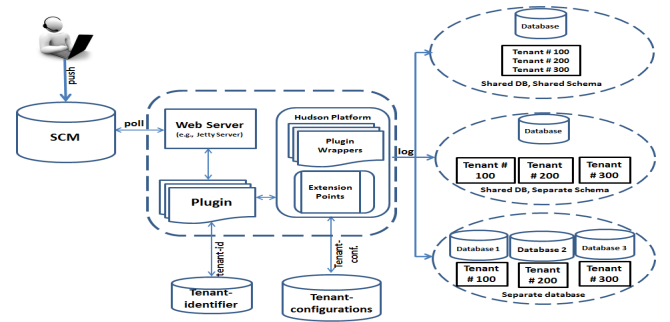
push

SCM

poll

Web Server
(e.g., Jetty Server)

Plugin

Hudson Platform

Plugin Wrappers

Extension Points

log

tenant-id

Tenant-conf.

Tenant-identifier

Tenant-configurations

Database

Tenant # 100
Tenant # 200
Tenant # 300

Shared DB, Shared Schema

Database

Tenant # 100

Tenant # 200

Tenant # 300

Shared DB, Separate Schema

Database 1

Database 2

Database 3

Tenant # 100

Tenant # 200

Tenant # 300

Separate database